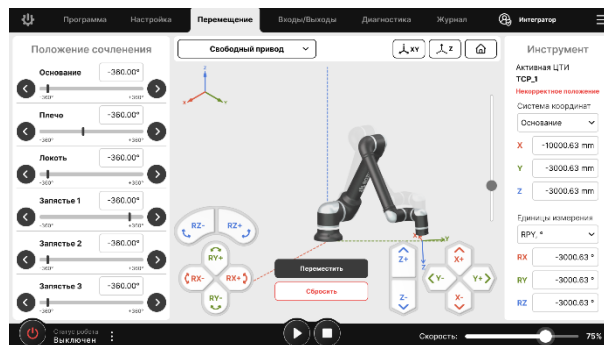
Программа Настройка Перемещение Входы/Выходы Диагностика Журнал Интегратор

Положение сочленения

Основание -360.00°
-360° +360°

Плечо -360.00°
-360° +360°

Локоть -360.00°
-360° +360°

Запястье 1 -360.00°
-360° +360°

Запястье 2 -360.00°
-360° +360°

Запястье 3 -360.00°
-360° +360°

Свободный привод

XY Z

Z
Y
X

RZ- RZ+
RY+
RX- RX+
RY-

Переместить
Сбросить

Z+
Z-
Y- Y+
X+
X-

Инструмент

Активная ЦТИ
TCP_1
Некорректное положение

Система координат
Основание

X -10000.63 mm
Y -3000.63 mm
Z -3000.63 mm

Единицы измерения
RPY, °

RX -3000.63 °
RY -3000.63 °
RZ -3000.63 °

Статус робота
Выключен

Скорость: 75%